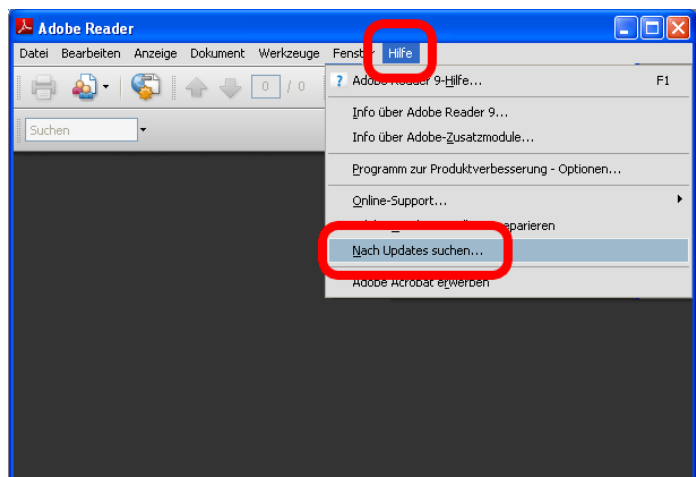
Adobe Reader

Datei Bearbeiten Anzeige Dokument Werkzeuge Fenster Hilfe

0 / 0

Suchen

Adobe Reader 9-Hilfe... F1

Info über Adobe Reader 9...

Info über Adobe-Zusatzmodule...

Programm zur Produktverbesserung - Optionen...

Online-Support...

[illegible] reparieren

Nach Updates suchen...

Adobe Acrobat erwerben